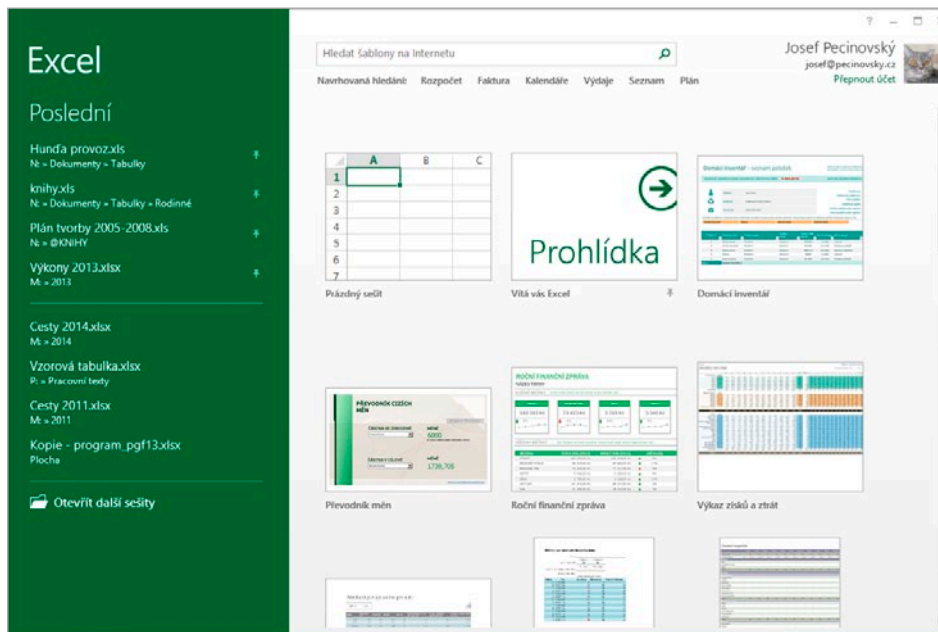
Excel

Poslední

Hunďa provoz.xls
N: » Dokumenty » Tabulky

knihy.xls
N: » Dokumenty » Tabulky » Rodinné

Plán tvorby 2005-2008.xls
N: » @KNIHY

Výkony 2013.xlsx
M: » 2013

Cesty 2014.xlsx
M: » 2014

Vzorová tabulka.xlsx
P: » Pracovní texty

Cesty 2011.xlsx
M: » 2011

Kopie - program_pgf13.xlsx
Plocha

Otevřít další sešity

? – □

Hledat šablony na Internetu

Navrhovaná hledání: Rozpočet Faktura Kalendáře Výdaje Seznam Plán

Josef Pecinovský
josef@pecinovsky.cz
Přepnout účet

| | A | B | C |
|---|---|---|---|
| 1 | | | |
| 2 | | | |
| 3 | | | |
| 4 | | | |
| 5 | | | |
| 6 | | | |
| 7 | | | |

Prázdný sešit

Prohlídka

Vítá vás Excel

Domácí inventář – seznam položek

Domácí inventář

PŘEVODNÍK CIZÍCH MĚN

6000

1739,705

Převodník měn

ROČNÍ FINANČNÍ ZPRÁVA

Roční finanční zpráva

Výkaz zisků a ztrát

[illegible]